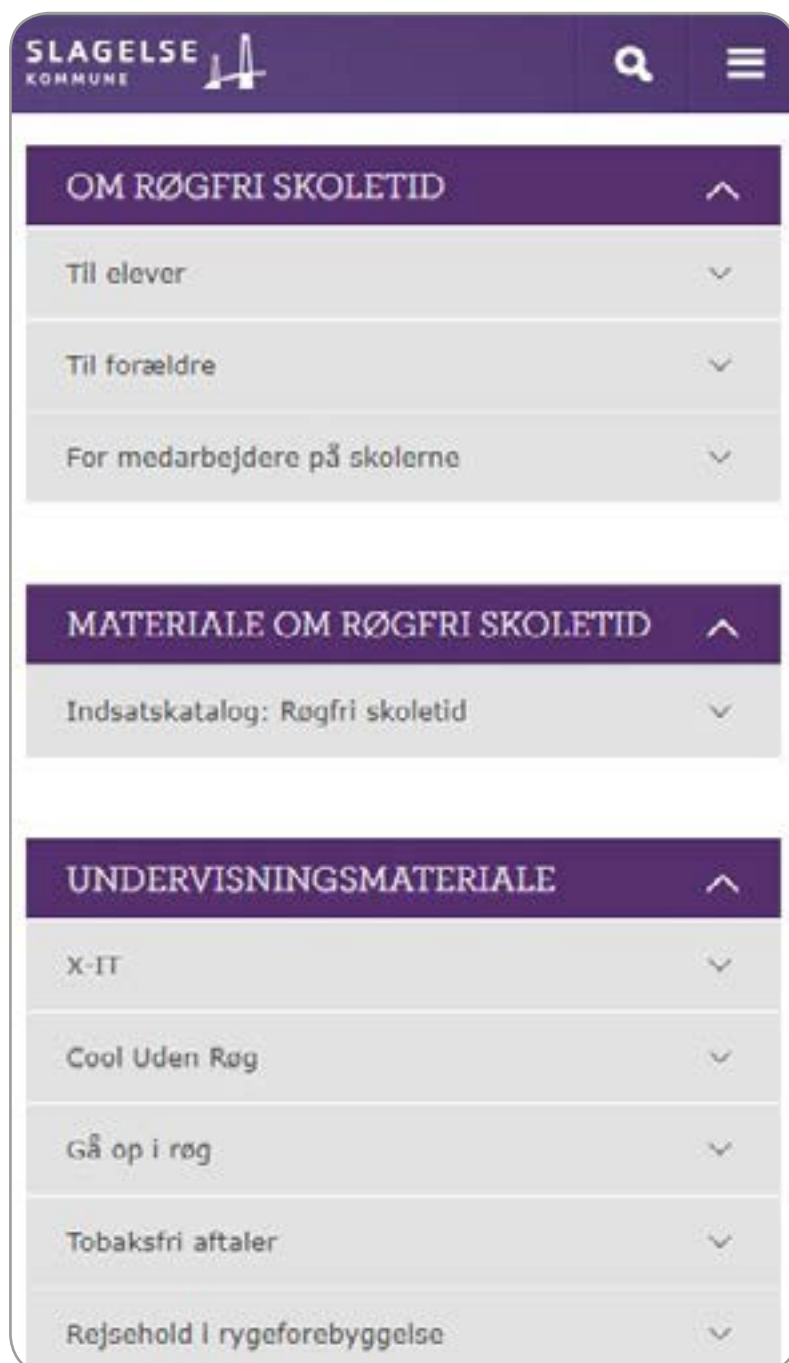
SLAGELSE
KOMMUNE

OM RØGFRI SKOLETID

Til elever

Til forældre

For medarbejdere på skolerne

MATERIALE OM RØGFRI SKOLETID

Indsatskatalog: Røgfri skoletid

UNDERVISNINGSMATERIALE

X-IT

Cool Uden Røg

Gå op i røg

Tobaksfri aftaler

Rejsehold i rygeforebyggelse